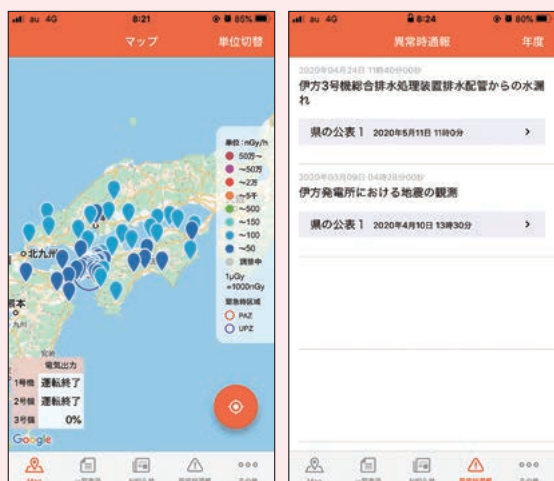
au 4G 8:21 86%

マップ 単位切替

単位:nGy/h
50万~
~50万
~2万
~5千
~500
~150
~100
~50
調査中
1μGy =1000nGy
緊急時区域
PAZ
UPZ

北九州

電気出力
1号機 運転終了
2号機 運転終了
3号機 0%

Google

au 4G 8:24 80%

異常時通報 年度

2020年04月24日 11時40分00秒
伊方3号機総合排水処理装置排水配管からの水漏れ

県の公表 1 2020年5月11日 11時0分 >

2020年03月09日 04時29分00秒
伊方発電所における地震の観測

県の公表 1 2020年4月10日 13時30分 >